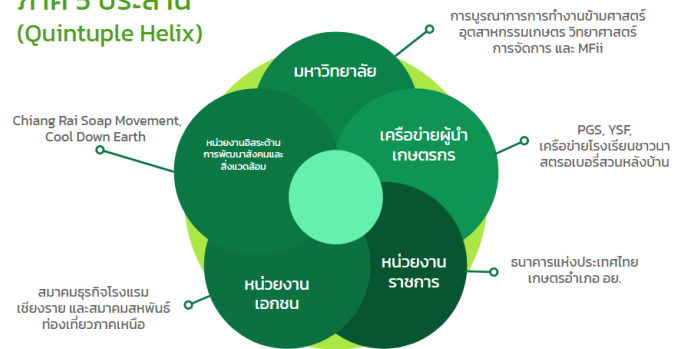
ภาคี 5 ประสาน
(Quintuple Helix)

การบูรณาการการทำงานข้ามศาสตร์ อุตสาหกรรมเกษตร วิทยาศาสตร์ การจัดการ และ MFii

มหาวิทยาลัย

Chiang Rai Soap Movement, Cool Down Earth

หน่วยงานอิสระด้านการพัฒนาสังคมและสิ่งแวดล้อม

เครือข่ายผู้นำเกษตรกร

PGS, YSF, เครือข่ายโรงเรียนชาวนา สตรอเบอรี่สวนหลังบ้าน

หน่วยงานราชการ

ธนาคารแห่งประเทศไทย เกษตรอำเภอ อย.

หน่วยงานเอกชน

สมาคมธุรกิจโรงแรมเชียงราย และสมาคมสหพันธ์ท่องเที่ยวภาคเหนือ